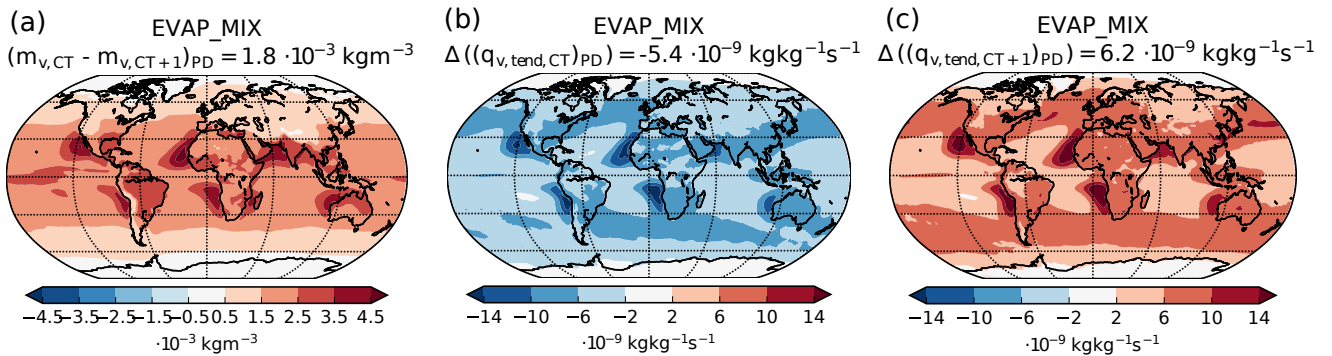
(a)
EVAP_MIX
$(m_{v,CT} - m_{v,CT+1})_{PD} = 1.8 \cdot 10^{-3}$ kgm$^{-3}$

−4.5 −3.5 −2.5 −1.5 −0.5 0.5 1.5 2.5 3.5 4.5
$\cdot 10^{-3}$ kgm$^{-3}$

(b)
EVAP_MIX
$\Delta((q_{v,tend,CT})_{PD} = -5.4 \cdot 10^{-9}$ kgkg$^{-1}$s$^{-1}$

−14 −10 −6 −2 2 6 10 14
$\cdot 10^{-9}$ kgkg$^{-1}$s$^{-1}$

(c)
EVAP_MIX
$\Delta((q_{v,tend,CT+1})_{PD} = 6.2 \cdot 10^{-9}$ kgkg$^{-1}$s$^{-1}$

−14 −10 −6 −2 2 6 10 14
$\cdot 10^{-9}$ kgkg$^{-1}$s$^{-1}$